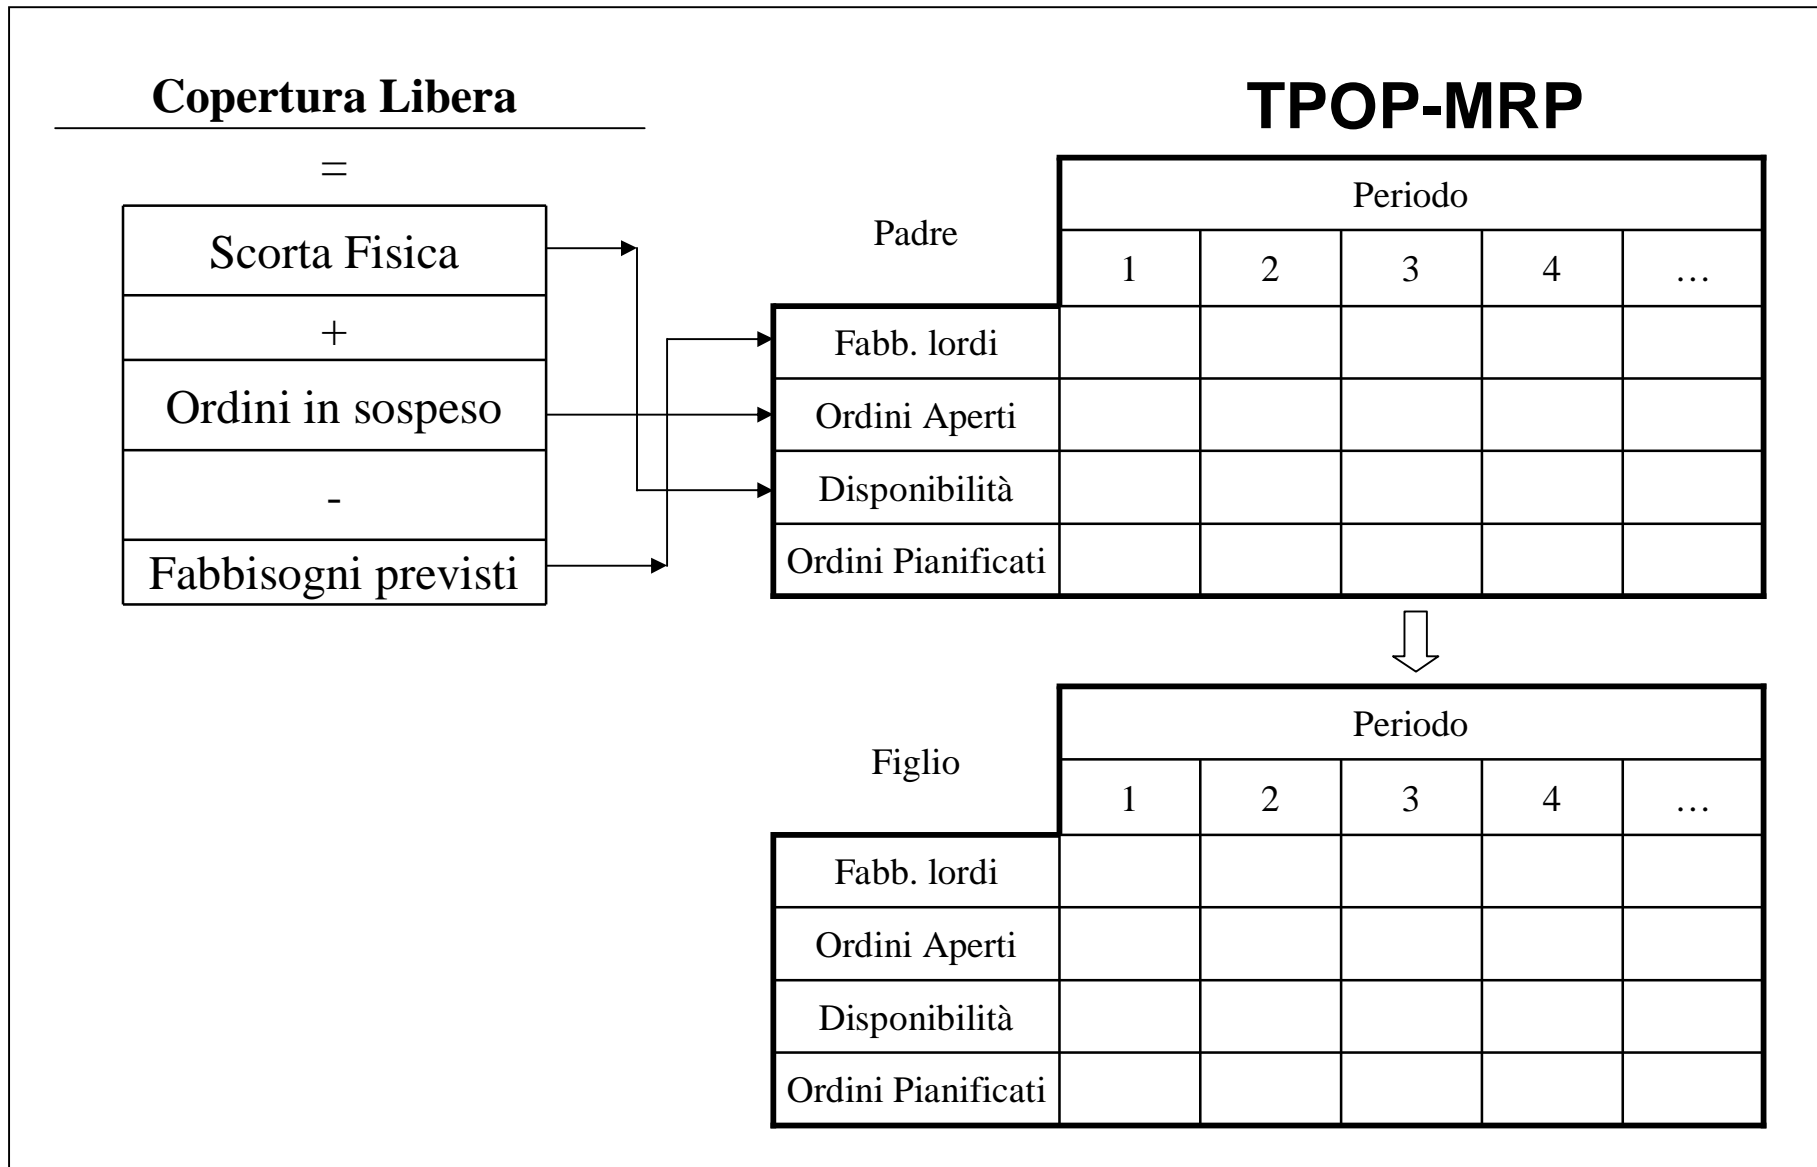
Copertura Libera

=

| Scorta Fisica |
|---|
| + |
| Ordini in sospeso |
| - |
| Fabbisogni previsti |

TPOP-MRP

| Padre | Periodo 1 | 2 | 3 | 4 | … |
|---|---|---|---|---|---|
| Fabb. lordi | | | | | |
| Ordini Aperti | | | | | |
| Disponibilità | | | | | |
| Ordini Pianificati | | | | | |

| Figlio | Periodo 1 | 2 | 3 | 4 | … |
|---|---|---|---|---|---|
| Fabb. lordi | | | | | |
| Ordini Aperti | | | | | |
| Disponibilità | | | | | |
| Ordini Pianificati | | | | | |